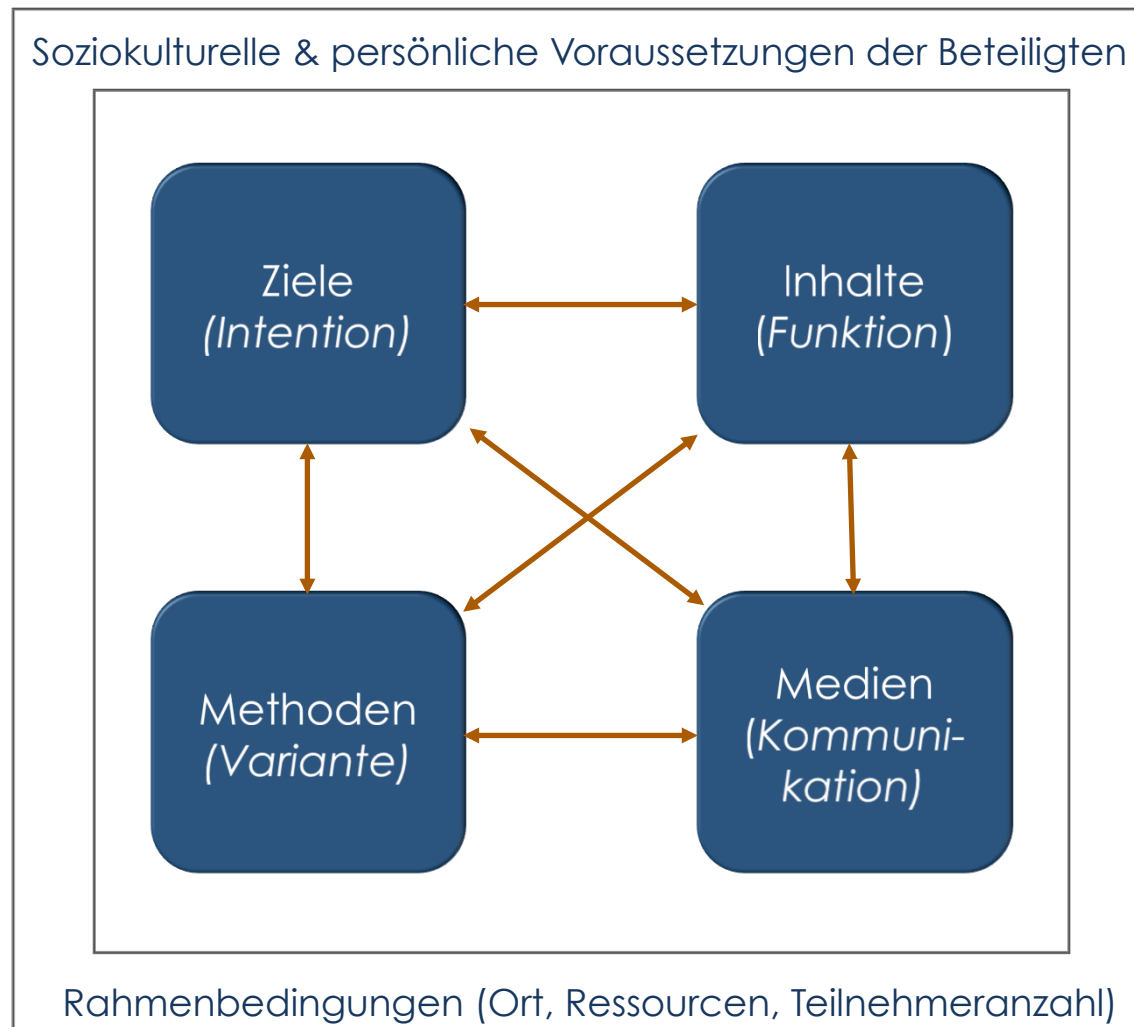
Soziokulturelle & persönliche Voraussetzungen der Beteiligten

Ziele
(Intention)

Inhalte
(Funktion)

Methoden
(Variante)

Medien
(Kommunikation)

Rahmenbedingungen (Ort, Ressourcen, Teilnehmeranzahl)